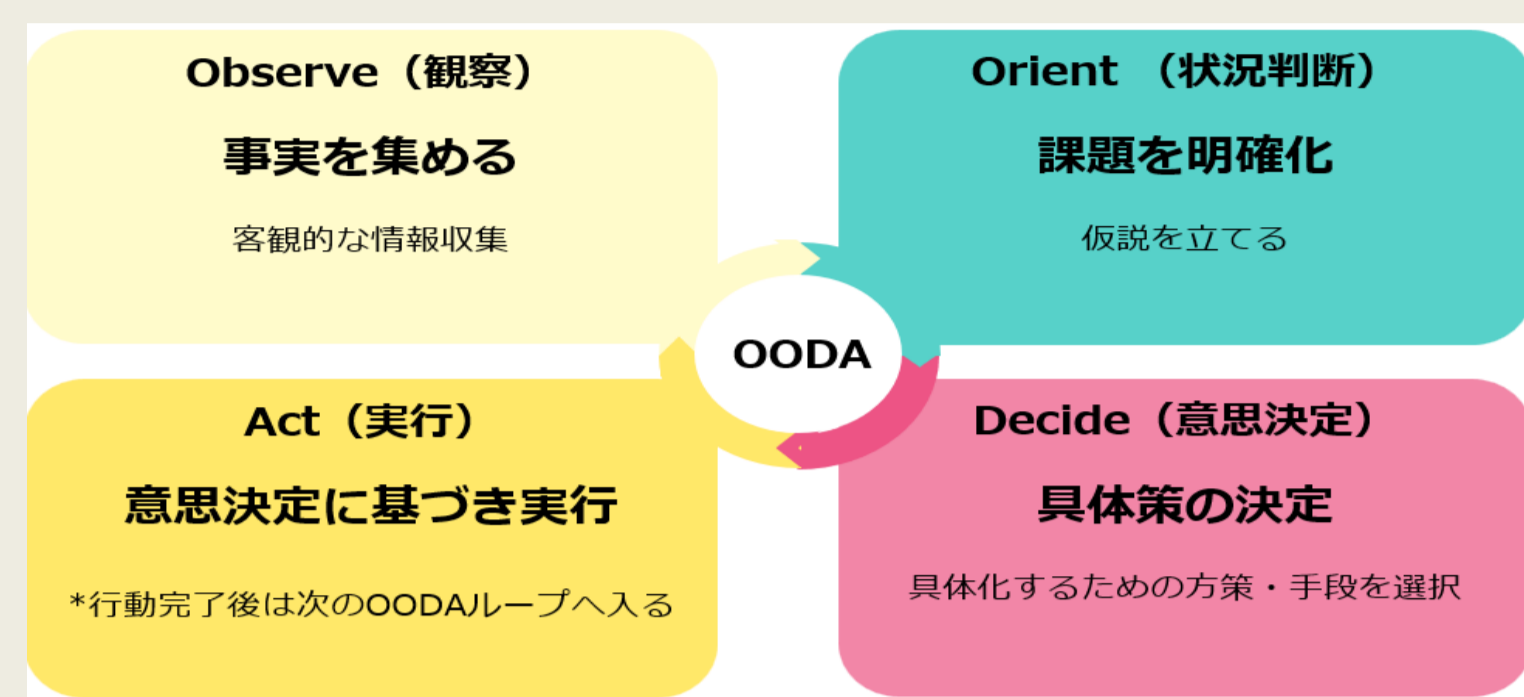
Observe（観察）

事実を集める

客観的な情報収集

Orient （状況判断）

課題を明確化

仮説を立てる

OODA

Act（実行）

意思決定に基づき実行

*行動完了後は次のOODAループへ入る

Decide（意思決定）

具体策の決定

具体化するための方策・手段を選択